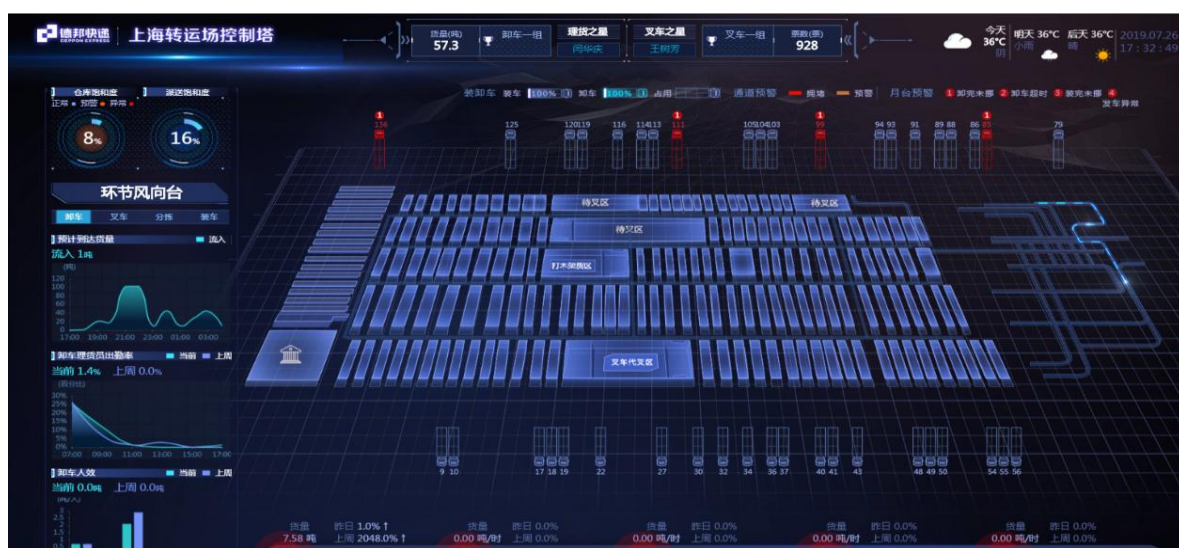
德邦快递 DEPPON EXPRESS 上海转运场控制塔

货量(吨) 57.3 卸车一组 理货之星 闫华庆 叉车之星 王树芳 叉车一组 票数(票) 928

今天 36°C 阴 明天 36°C 小雨 后天 36°C 晴 2019.07.26 17:32:49

仓库饱和度 派送饱和度
正常 预警 异常
8% 16%

环节风向台
卸车 叉车 分拣 装车

预计到达货量 流入
流入 1吨
(吨)
120 100 80 60 40 20 0
17:00 19:00 21:00 23:00 01:00 03:00

卸车理货员出勤率 当前 上周
当前 1.4% 上周 0.0%
(百分比)
30% 25% 20% 15% 10% 5% 0%
07:00 09:00 11:00 13:00 15:00 17:00

卸车人效 当前 上周
当前 0.0吨 上周 0.0吨
(吨/人)
3 2.5 2 1.5 1 0.5

装卸车 装车 100% 卸车 100% 占用 通道预警 拥堵 预警 月台预警 1 卸完未挪 2 卸车超时 3 装完未挪 4 发车异常

1 1 1 1
134 125 120 119 116 114 113 111 105 104 103 99 94 93 91 89 88 86 85 79

待叉区 待叉区 待叉区 打木架集区 叉车代叉区

9 10 17 18 19 22 27 30 32 34 36 37 40 41 43 48 49 50 54 55 56

货量 7.58 吨 昨日 1.0% ↑ 上周 2048.0% ↑
货量 0.00 吨/时 昨日 0.0% 上周 0.0%
货量 0.00 吨/时 昨日 0.0% 上周 0.0%
货量 0.00 吨/时 昨日 0.0% 上周 0.0%
货量 0.00 吨/时 昨日 0.0% 上周 0.0%